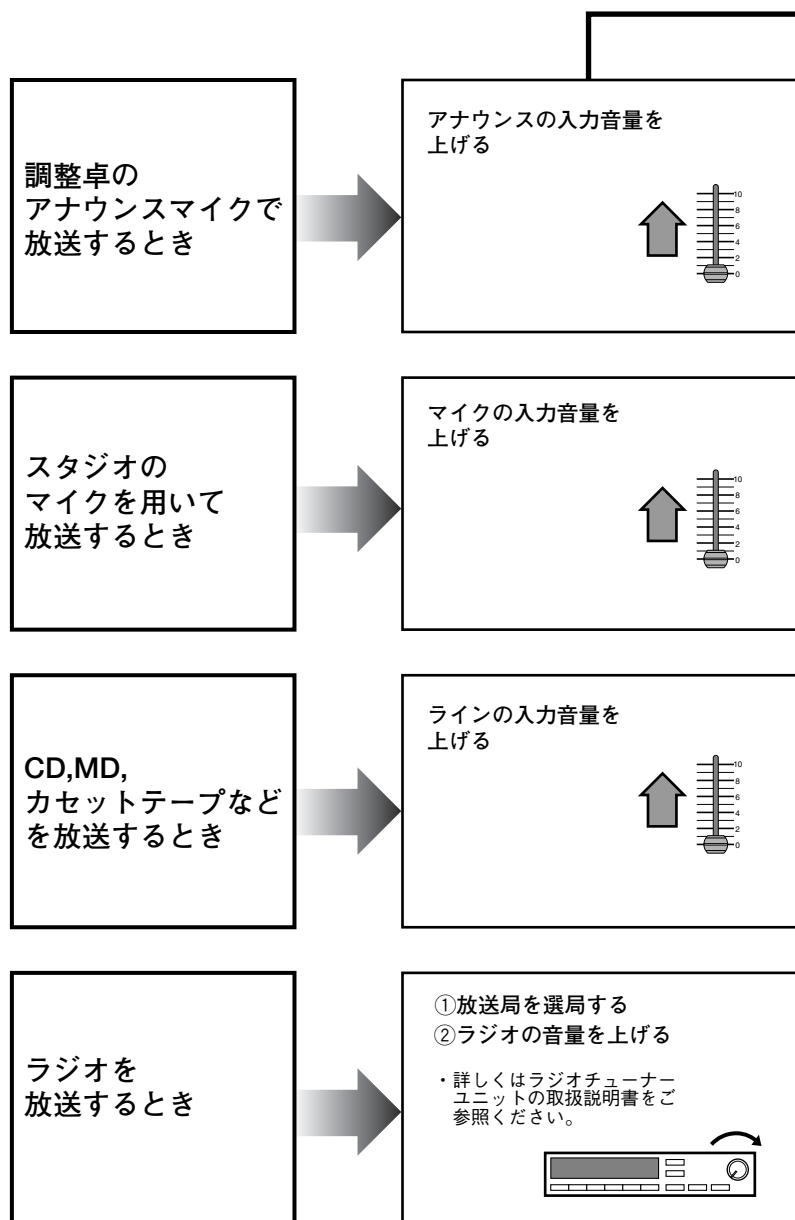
調整卓の
アナウンスマイクで
放送するとき

アナウンスの入力音量を
上げる

10
8
6
4
2
0

スタジオの
マイクを用いて
放送するとき

マイクの入力音量を
上げる

10
8
6
4
2
0

CD,MD,
カセットテープなど
を放送するとき

ラインの入力音量を
上げる

10
8
6
4
2
0

ラジオを
放送するとき

①放送局を選局する
②ラジオの音量を上げる

・詳しくはラジオチューナーユニットの取扱説明書をご参照ください。